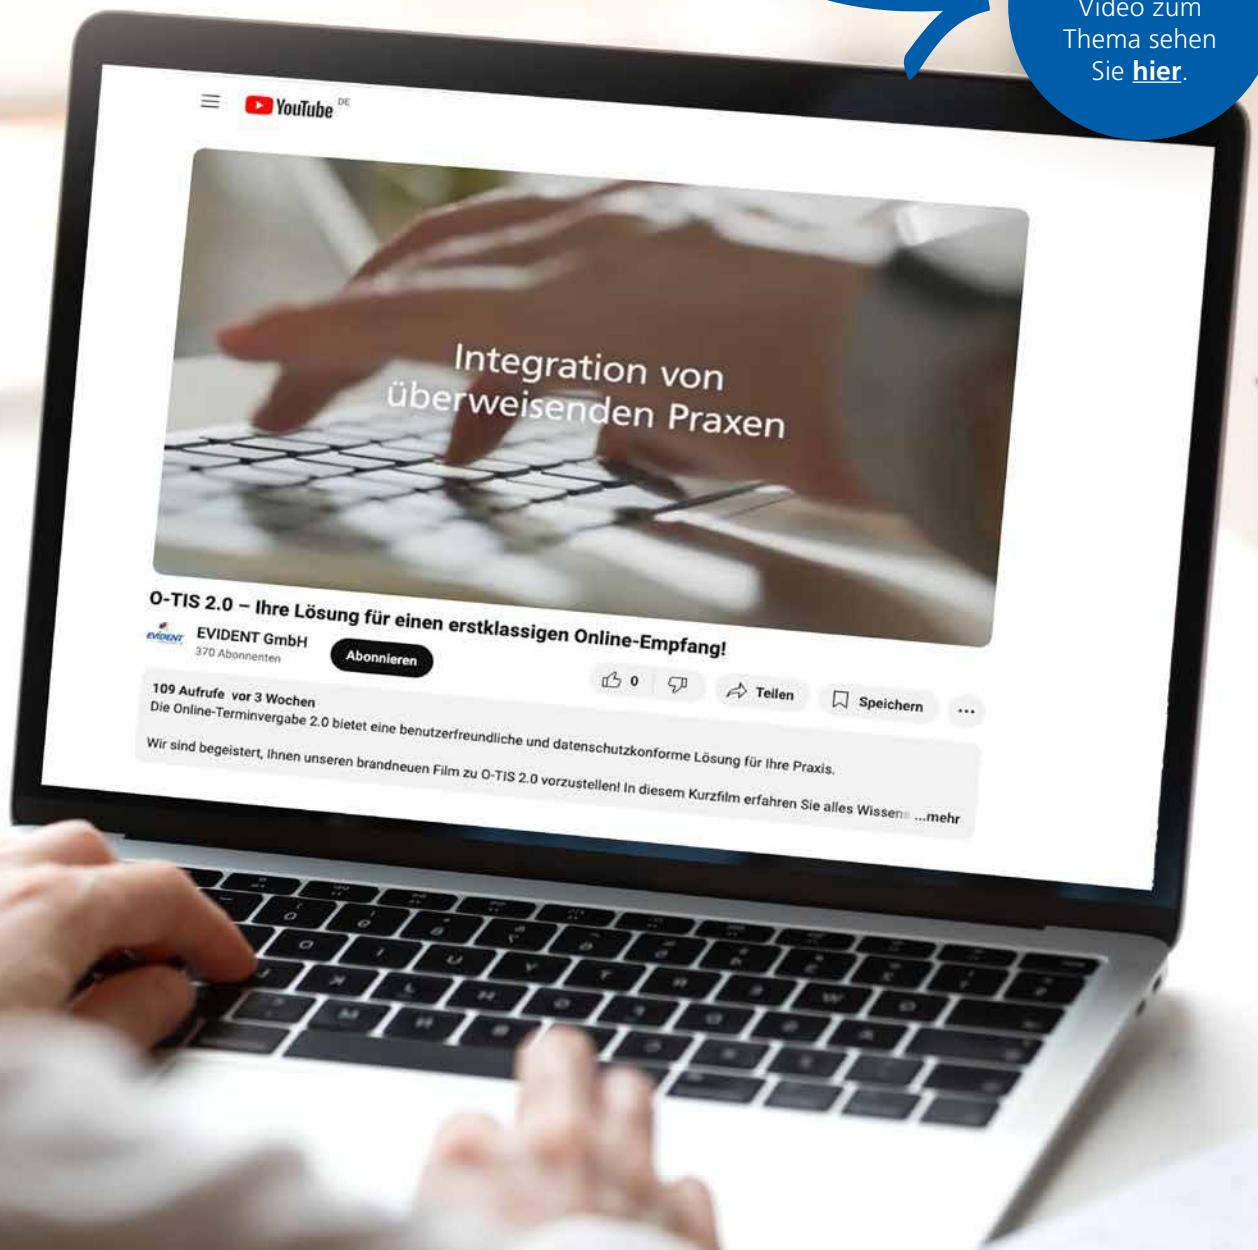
Video zum Thema sehen Sie **hier**.

YouTube DE

Integration von überweisenden Praxen

O-TIS 2.0 – Ihre Lösung für einen erstklassigen Online-Empfang!

EVIDENT EVIDENT GmbH
370 Abonnenten

Abonnieren

0

Teilen

Speichern

...

109 Aufrufe vor 3 Wochen
Die Online-Terminvergabe 2.0 bietet eine benutzerfreundliche und datenschutzkonforme Lösung für Ihre Praxis.

Wir sind begeistert, Ihnen unseren brandneuen Film zu O-TIS 2.0 vorzustellen! In diesem Kurzfilm erfahren Sie alles Wissens ...mehr